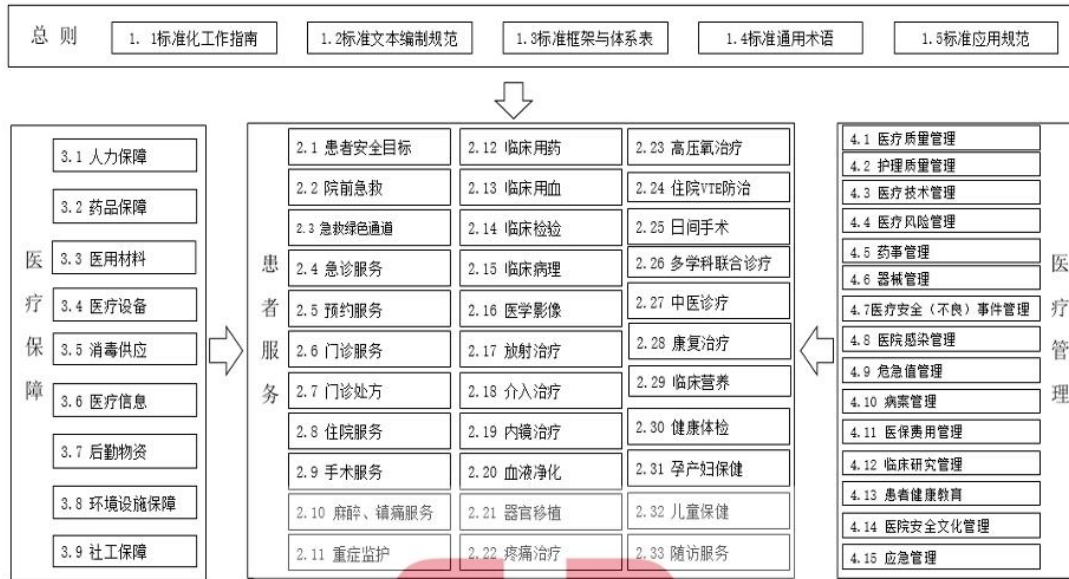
总 则

1. 1标准化工作指南

1. 2标准文本编制规范

1. 3标准框架与体系表

1. 4标准通用术语

1. 5标准应用规范

医疗保障

3.1 人力保障

3.2 药品保障

3.3 医用材料

3.4 医疗设备

3.5 消毒供应

3.6 医疗信息

3.7 后勤物资

3.8 环境设施保障

3.9 社工保障

患者服务

2.1 患者安全目标

2.2 院前急救

2.3 急救绿色通道

2.4 急诊服务

2.5 预约服务

2.6 门诊服务

2.7 门诊处方

2.8 住院服务

2.9 手术服务

2.10 麻醉、镇痛服务

2.11 重症监护

2.12 临床用药

2.13 临床用血

2.14 临床检验

2.15 临床病理

2.16 医学影像

2.17 放射治疗

2.18 介入治疗

2.19 内镜治疗

2.20 血液净化

2.21 器官移植

2.22 疼痛治疗

2.23 高压氧治疗

2.24 住院VTE防治

2.25 日间手术

2.26 多学科联合诊疗

2.27 中医诊疗

2.28 康复治疗

2.29 临床营养

2.30 健康体检

2.31 孕产妇保健

2.32 儿童保健

2.33 随访服务

医疗管理

4.1 医疗质量管理

4.2 护理质量管理

4.3 医疗技术管理

4.4 医疗风险管理

4.5 药事管理

4.6 器械管理

4.7医疗安全（不良）事件管理

4.8 医院感染管理

4.9 危急值管理

4.10 病案管理

4.11 医保费用管理

4.12 临床研究管理

4.13 患者健康教育

4.14 医院安全文化管理

4.15 应急管理